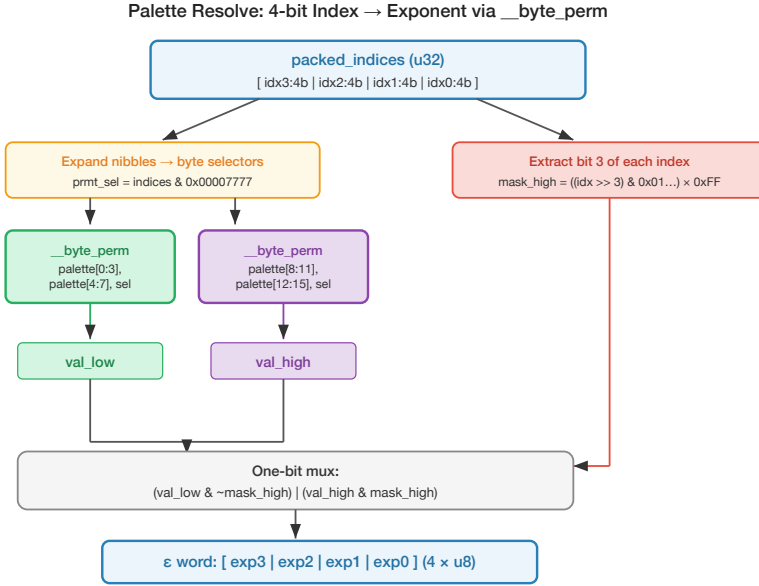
Palette Resolve: 4-bit Index → Exponent via __byte_perm

packed_indices (u32)
[ idx3:4b | idx2:4b | idx1:4b | idx0:4b ]

Expand nibbles → byte selectors
prmt_sel = indices & 0x00007777

Extract bit 3 of each index
mask_high = ((idx >> 3) & 0x01...) × 0xFF

__byte_perm
palette[0:3], palette[4:7], sel

__byte_perm
palette[8:11], palette[12:15], sel

val_low

val_high

One-bit mux:
(val_low & ~mask_high) | (val_high & mask_high)

ε word: [ exp3 | exp2 | exp1 | exp0 ] (4 × u8)